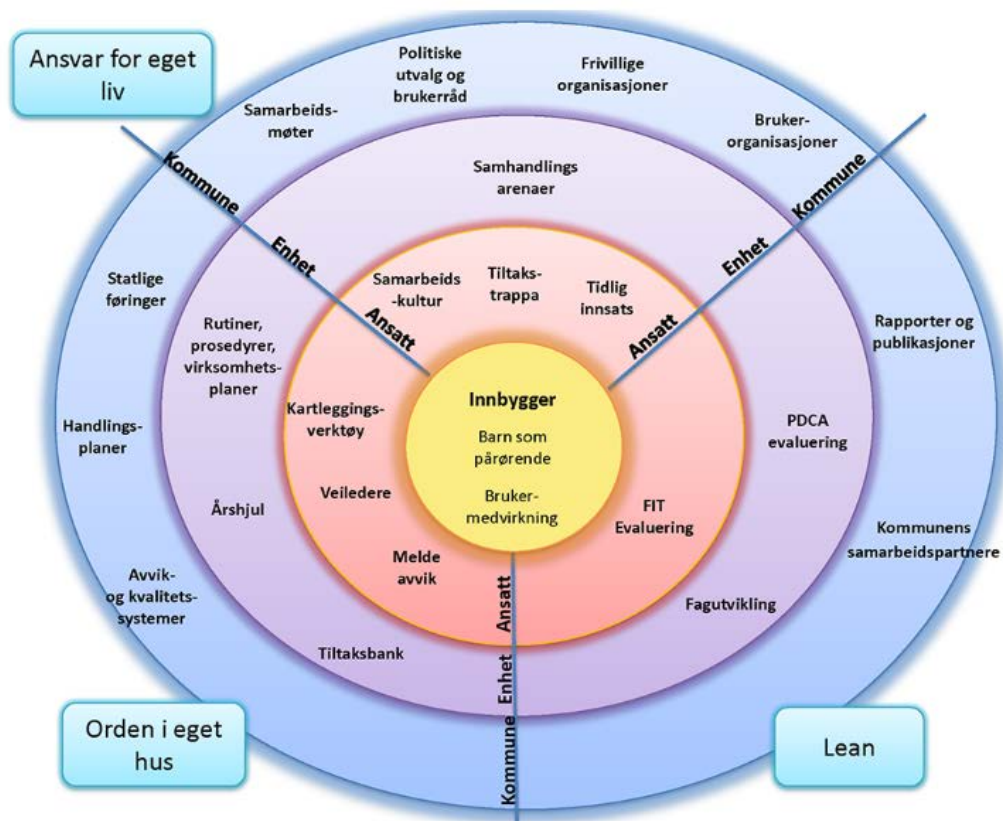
Ansvar for eget liv

Politiske utvalg og brukerråd

Frivillige organisasjoner

Samarbeids-møter

Bruker-organisasjoner

Samhandlings arenaer

Kommune

Enhet

Ansatt

Kommune

Enhet

Ansatt

Statlige føringer

Samarbeids-kultur

Tiltaks-trappa

Tidlig innsats

Rutiner, prosedyrer, virksomhets-planer

Rapporter og publikasjoner

Innbygger

Barn som pårørende

Bruker-medvirkning

Kartleggings-verktøy

PDCA evaluering

Handlings-planer

Veiledere

FIT Evaluering

Årshjul

Kommunens samarbeidspartnere

Melde avvik

Avvik-og kvalitets-systemer

Fagutvikling

Tiltaksbank

Ansatt

Enhet

Kommune

Orden i eget hus

Lean